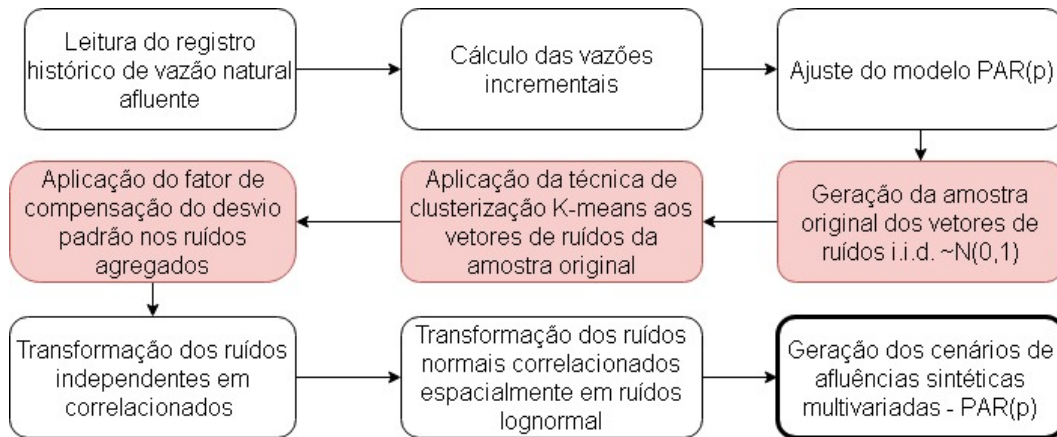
Leitura do registro histórico de vazão natural afluente

Cálculo das vazões incrementais

Ajuste do modelo PAR(p)

Geração da amostra original dos vetores de ruídos i.i.d. ~N(0,1)

Aplicação da técnica de clusterização K-means aos vetores de ruídos da amostra original

Aplicação do fator de compensação do desvio padrão nos ruídos agregados

Transformação dos ruídos independentes em correlacionados

Transformação dos ruídos normais correlacionados espacialmente em ruídos lognormal

Geração dos cenários de afluências sintéticas multivariadas - PAR(p)